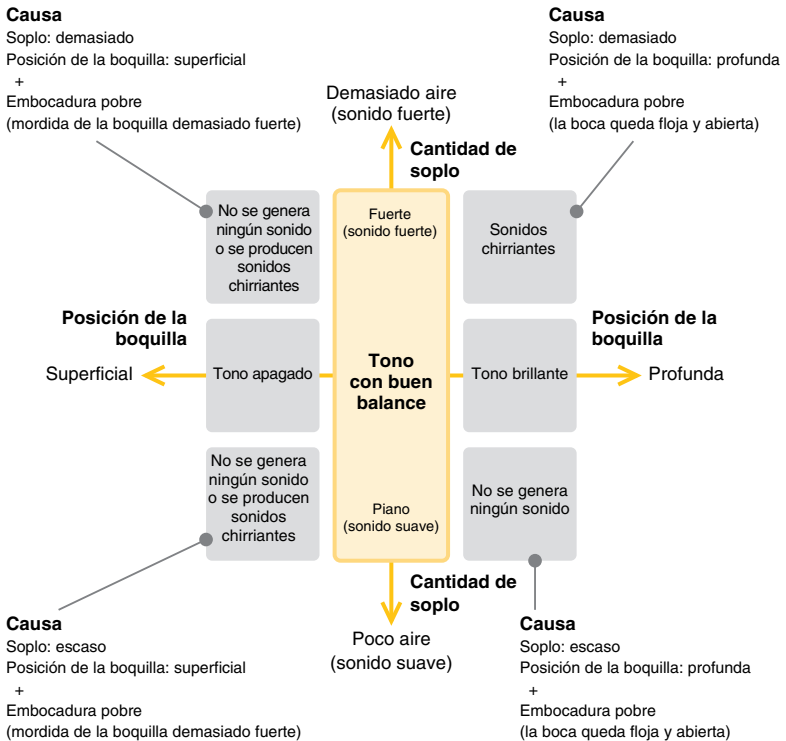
**Causa**
Soplo: demasiado
Posición de la boquilla: superficial
+
Embocadura pobre
(mordida de la boquilla demasiado fuerte)

**Causa**
Soplo: demasiado
Posición de la boquilla: profunda
+
Embocadura pobre
(la boca queda floja y abierta)

Demasiado aire
(sonido fuerte)

**Cantidad de soplo**

No se genera ningún sonido o se producen sonidos chirriantes

Fuerte
(sonido fuerte)

Sonidos chirriantes

**Posición de la boquilla**

**Posición de la boquilla**

Superficial

Tono apagado

**Tono con buen balance**

Tono brillante

Profunda

No se genera ningún sonido o se producen sonidos chirriantes

Piano
(sonido suave)

No se genera ningún sonido

**Cantidad de soplo**

Poco aire
(sonido suave)

**Causa**
Soplo: escaso
Posición de la boquilla: superficial
+
Embocadura pobre
(mordida de la boquilla demasiado fuerte)

**Causa**
Soplo: escaso
Posición de la boquilla: profunda
+
Embocadura pobre
(la boca queda floja y abierta)